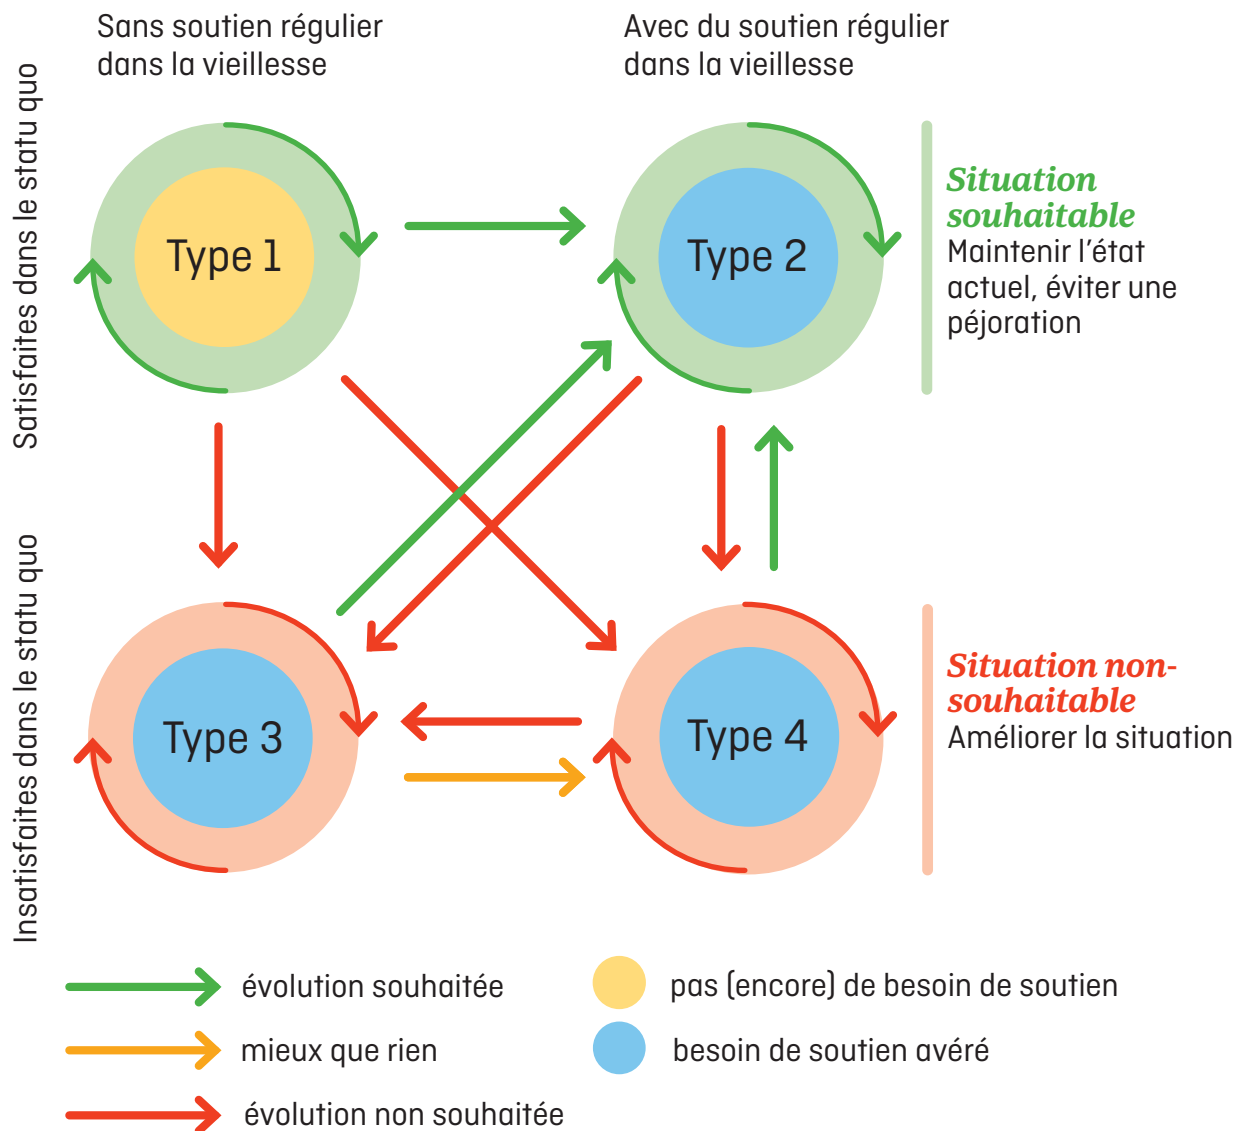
Sans soutien régulier dans la vieillesse

Avec du soutien régulier dans la vieillesse

Satisfaites dans le statu quo

Insatisfaites dans le statu quo

Type 1

Type 2

Type 3

Type 4

Situation souhaitable
Maintenir l'état actuel, éviter une péjoration

Situation non-souhaitable
Améliorer la situation

évolution souhaitée

mieux que rien

évolution non souhaitée

pas (encore) de besoin de soutien

besoin de soutien avéré